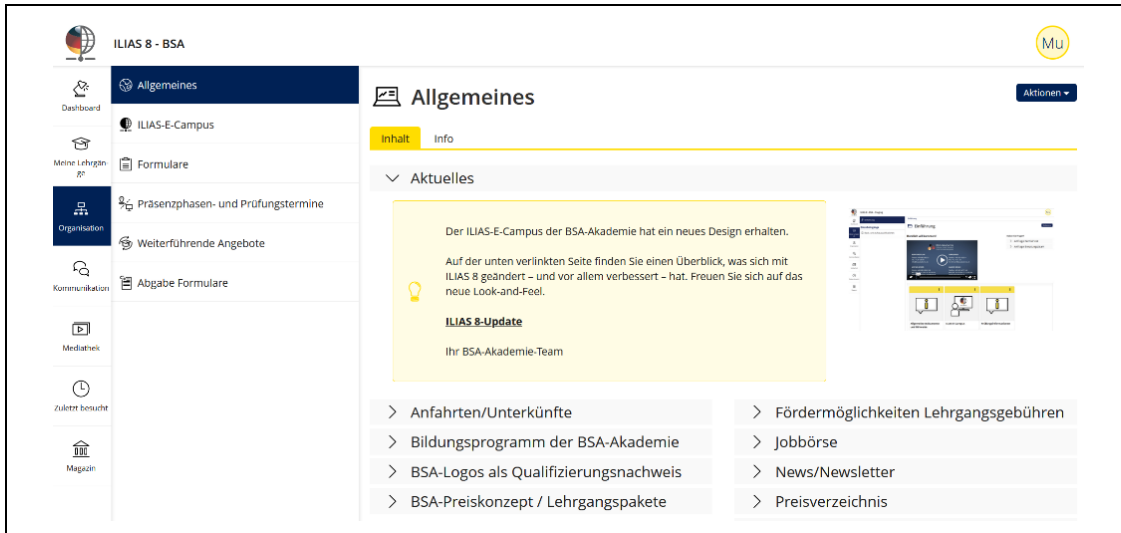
ILIAS 8 - BSA

Mu

Dashboard

Meine Lehrgänge

Organisation

Kommunikation

Mediathek

Zuletzt besucht

Magazin

Allgemeines

ILIAS-E-Campus

Formulare

Präsenzphasen- und Prüfungstermine

Weiterführende Angebote

Abgabe Formulare

Allgemeines

Aktionen

Inhalt

Info

Aktuelles

Der ILIAS-E-Campus der BSA-Akademie hat ein neues Design erhalten.

Auf der unten verlinkten Seite finden Sie einen Überblick, was sich mit ILIAS 8 geändert – und vor allem verbessert – hat. Freuen Sie sich auf das neue Look-and-Feel.

ILIAS 8-Update

Ihr BSA-Akademie-Team

Einführung

Anfahrten/Unterkünfte

Fördermöglichkeiten Lehrgangsgebühren

Bildungsprogramm der BSA-Akademie

Jobbörse

BSA-Logos als Qualifizierungsnachweis

News/Newsletter

BSA-Preiskonzept / Lehrgangspakete

Preisverzeichnis